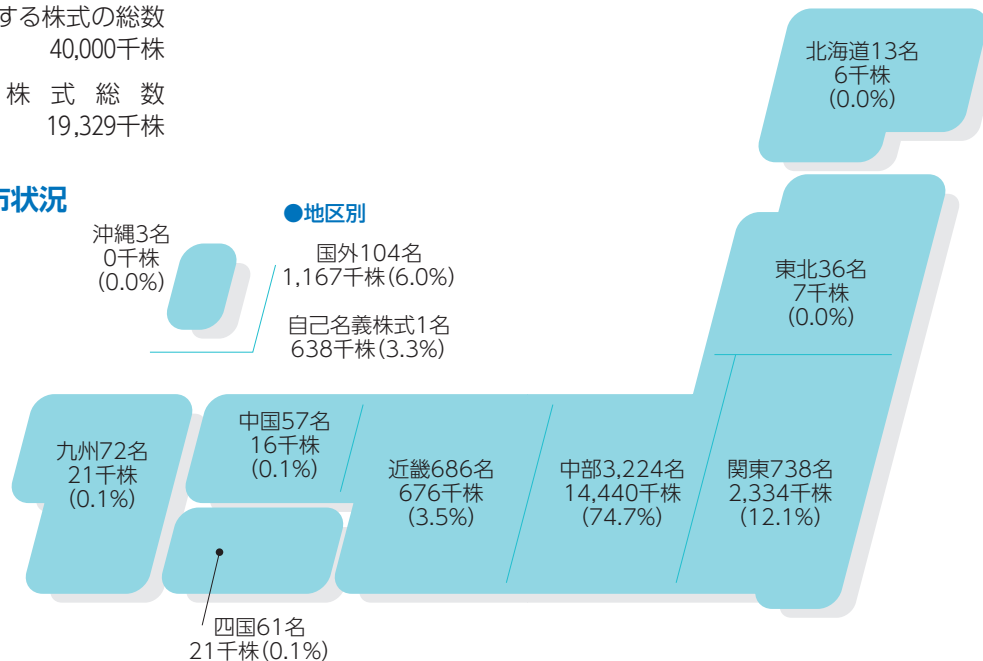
する株式の総数
40,000千株

株式総数
19,329千株

布状況

●地区別

沖縄3名
0千株
(0.0%)

国外104名
1,167千株(6.0%)

自己名義株式1名
638千株(3.3%)

北海道13名
6千株
(0.0%)

東北36名
7千株
(0.0%)

九州72名
21千株
(0.1%)

中国57名
16千株
(0.1%)

近畿686名
676千株
(3.5%)

中部3,224名
14,440千株
(74.7%)

関東738名
2,334千株
(12.1%)

四国61名
21千株(0.1%)